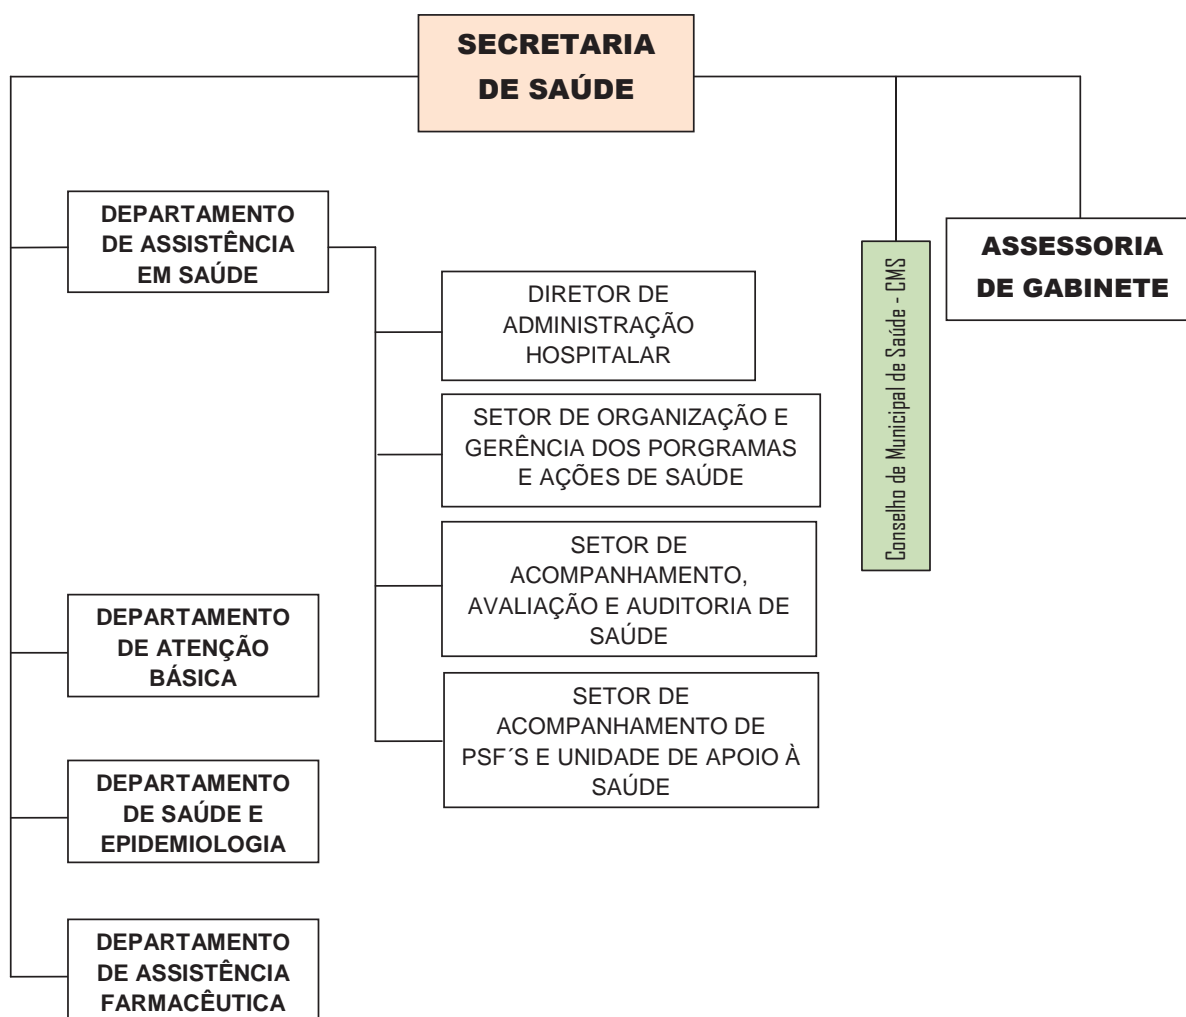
SECRETARIA DE SAÚDE

DEPARTAMENTO DE ASSISTÊNCIA EM SAÚDE

Conselho de Municipal de Saúde - CMS

ASSESSORIA DE GABINETE

DIRETOR DE ADMINISTRAÇÃO HOSPITALAR

SETOR DE ORGANIZAÇÃO E GERÊNCIA DOS PORGRAMAS E AÇÕES DE SAÚDE

SETOR DE ACOMPANHAMENTO, AVALIAÇÃO E AUDITORIA DE SAÚDE

DEPARTAMENTO DE ATENÇÃO BÁSICA

SETOR DE ACOMPANHAMENTO DE PSF´S E UNIDADE DE APOIO À SAÚDE

DEPARTAMENTO DE SAÚDE E EPIDEMIOLOGIA

DEPARTAMENTO DE ASSISTÊNCIA FARMACÊUTICA